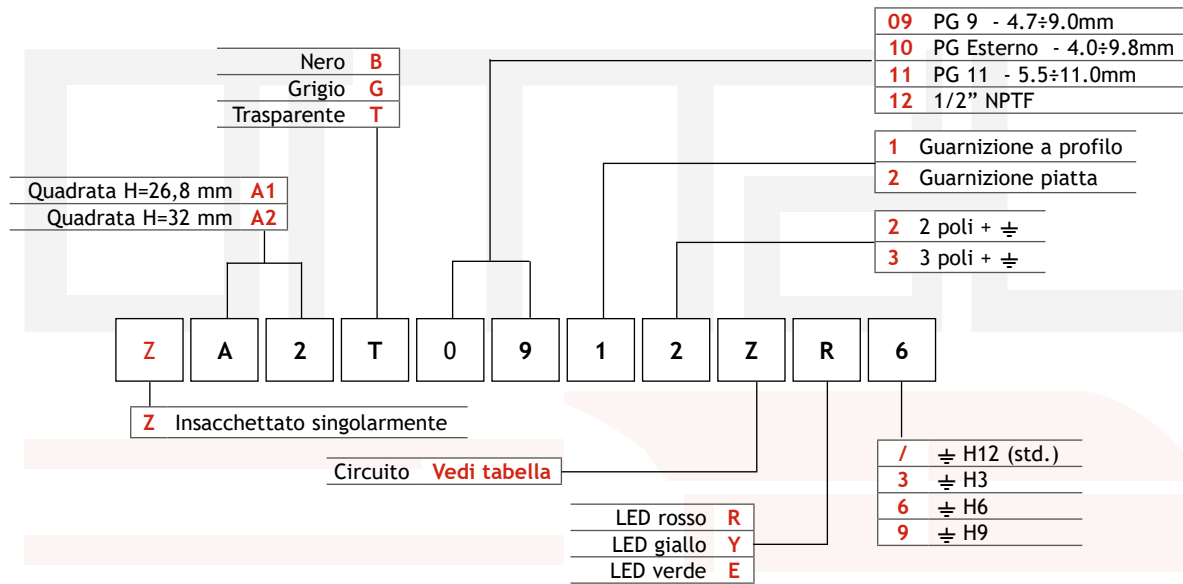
09 PG 9 - 4.7÷9.0mm
10 PG Esterno - 4.0÷9.8mm
11 PG 11 - 5.5÷11.0mm
12 1/2" NPTF

Nero B
Grigio G
Trasparente T

1 Guarnizione a profilo
2 Guarnizione piatta

Quadrata H=26,8 mm A1
Quadrata H=32 mm A2

2 2 poli + ⏚
3 3 poli + ⏚

| Z | A | 2 | T | 0 | 9 | 1 | 2 | Z | R | 6 |
|---|---|---|---|---|---|---|---|---|---|---|

Z Insacchettato singolarmente

Circuito Vedi tabella

/ ⏚ H12 (std.)
3 ⏚ H3
6 ⏚ H6
9 ⏚ H9

LED rosso R
LED giallo Y
LED verde E